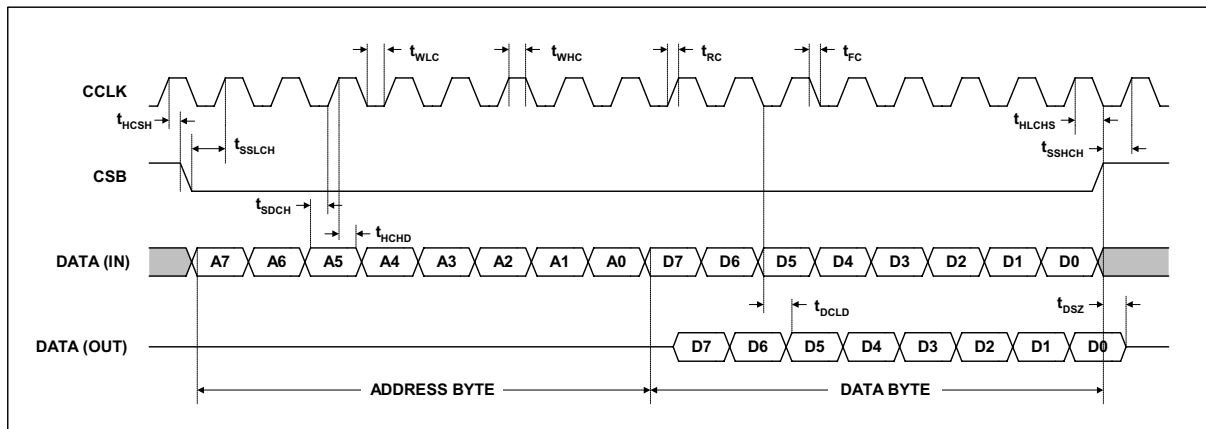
$t_{WLC}$ $t_{WHC}$ $t_{RC}$ $t_{FC}$

CCLK

$t_{HCSH}$

$t_{SSLCH}$

$t_{HLCHS}$

$t_{SSHCH}$

CSB

$t_{SDCH}$

$t_{HCHD}$

DATA (IN)

A7 A6 A5 A4 A3 A2 A1 A0 D7 D6 D5 D4 D3 D2 D1 D0

$t_{DCLD}$

$t_{DSZ}$

DATA (OUT)

D7 D6 D5 D4 D3 D2 D1 D0

ADDRESS BYTE

DATA BYTE